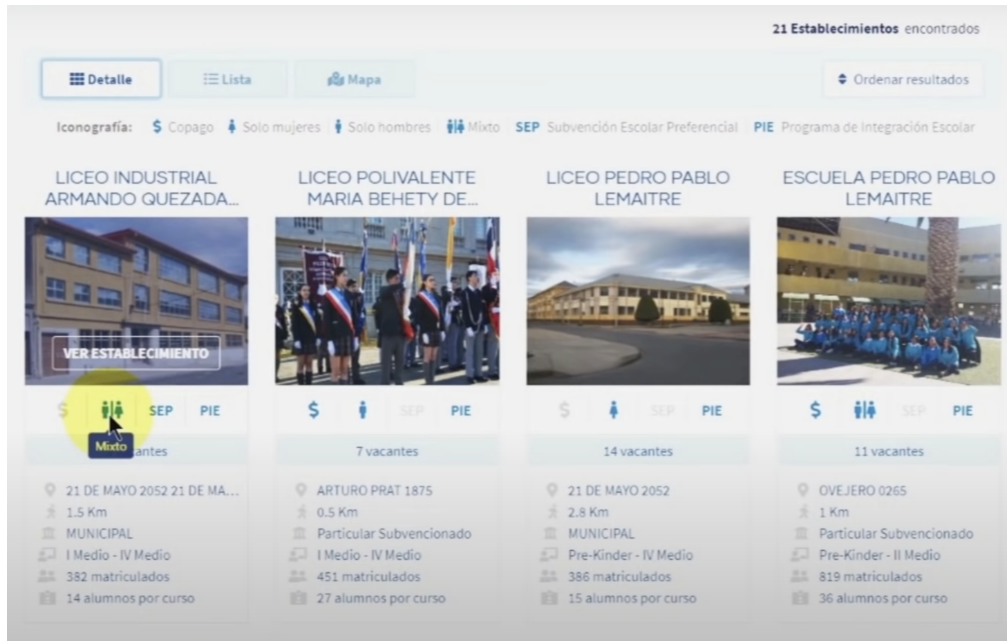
21 Establecimientos encontrados

Detalle
Lista
Mapa
Ordenar resultados

Iconografía: $ Copago Solo mujeres Solo hombres Mixto SEP Subvención Escolar Preferencial PIE Programa de Integración Escolar

LICEO INDUSTRIAL ARMANDO QUEZADA...

VER ESTABLECIMIENTO

$ SEP PIE

Mixto

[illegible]cantes

21 DE MAYO 2052 21 DE MA...
1.5 Km
MUNICIPAL
I Medio - IV Medio
382 matriculados
14 alumnos por curso

LICEO POLIVALENTE MARIA BEHETY DE...

$ SEP PIE

7 vacantes

ARTURO PRAT 1875
0.5 Km
Particular Subvencionado
I Medio - IV Medio
451 matriculados
27 alumnos por curso

LICEO PEDRO PABLO LEMAITRE

$ SEP PIE

14 vacantes

21 DE MAYO 2052
2.8 Km
MUNICIPAL
Pre-Kinder - IV Medio
386 matriculados
15 alumnos por curso

ESCUELA PEDRO PABLO LEMAITRE

$ SEP PIE

11 vacantes

OVEJERO 0265
1 Km
Particular Subvencionado
Pre-Kinder - II Medio
819 matriculados
36 alumnos por curso